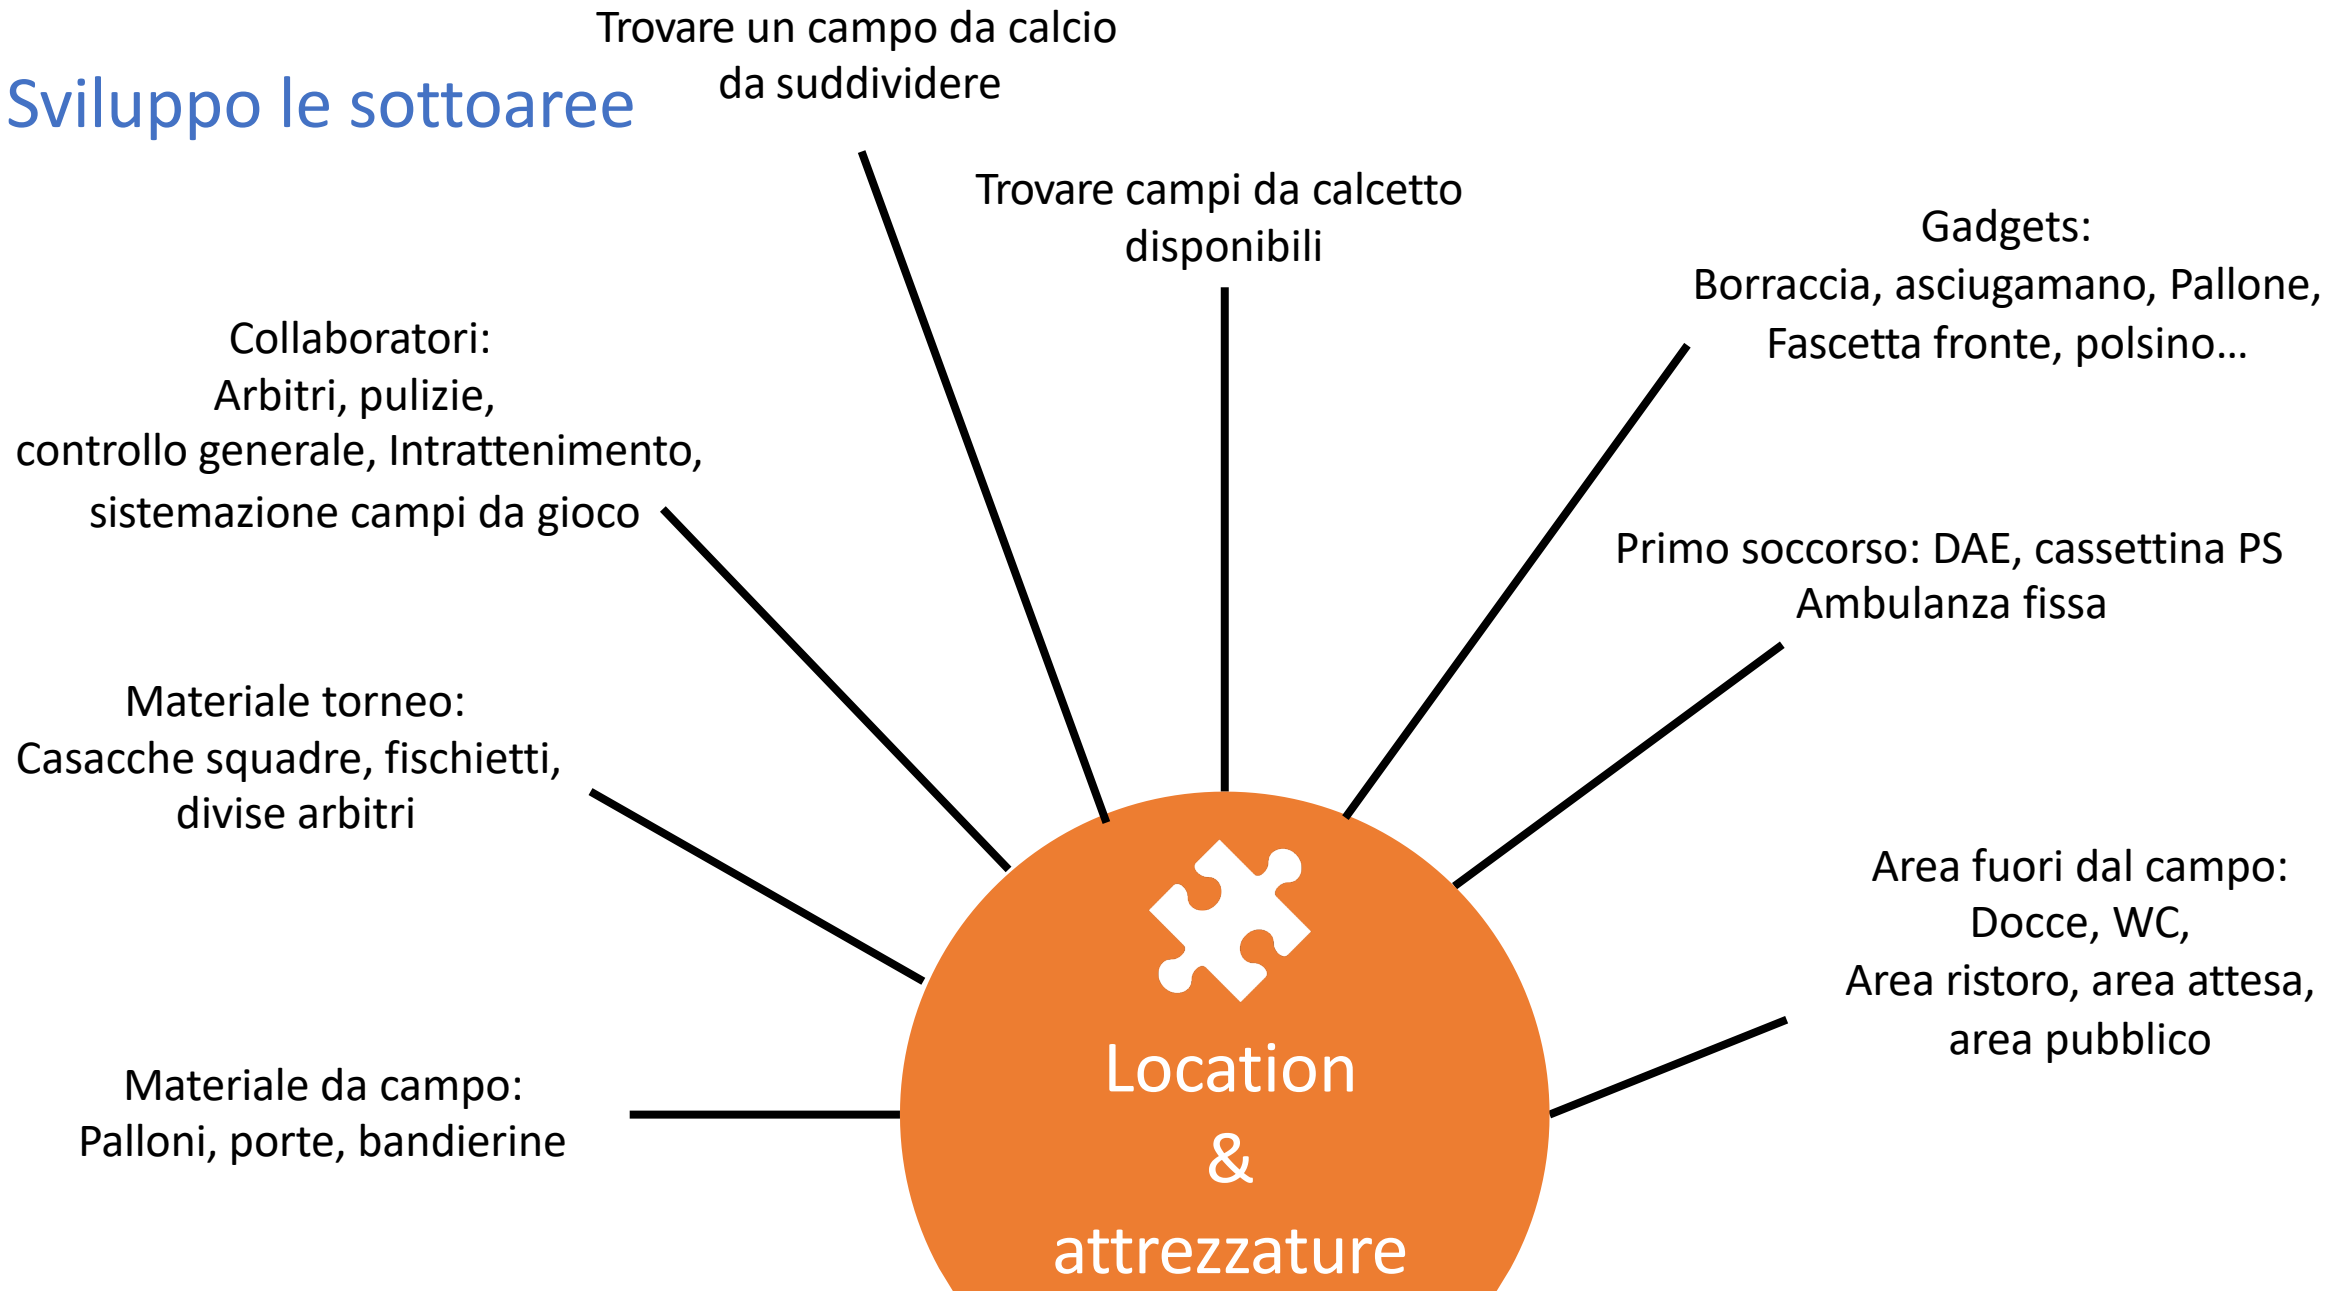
Sviluppo le sottoaree

Trovare un campo da calcio da suddividere

Trovare campi da calcetto disponibili

Gadgets:
Borraccia, asciugamano, Pallone, Fascetta fronte, polsino…

Collaboratori:
Arbitri, pulizie, controllo generale, Intrattenimento, sistemazione campi da gioco

Primo soccorso: DAE, cassettina PS
Ambulanza fissa

Materiale torneo:
Casacche squadre, fischietti, divise arbitri

Area fuori dal campo:
Docce, WC,
Area ristoro, area attesa, area pubblico

Materiale da campo:
Palloni, porte, bandierine

Location
&
attrezzature